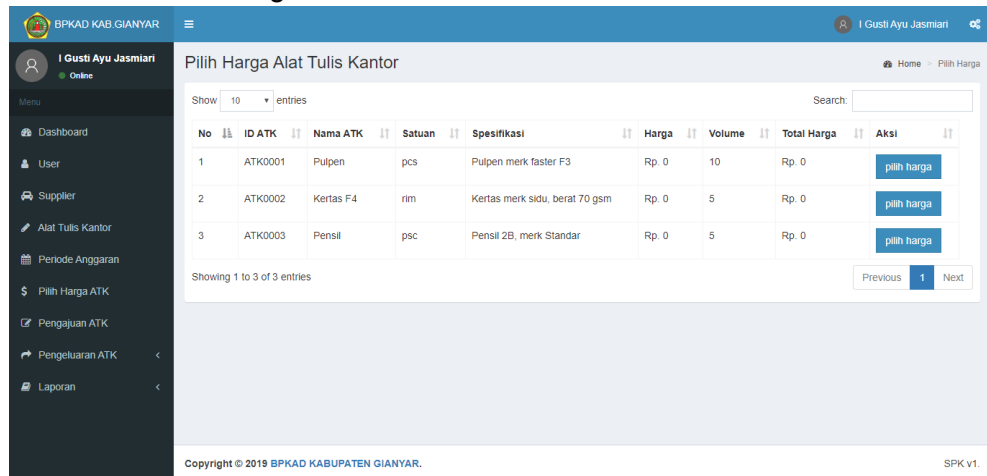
BPKAD KAB.GIANYAR

I Gusti Ayu Jasmiari

I Gusti Ayu Jasmiari
Online

Menu

Dashboard
User
Supplier
Alat Tulis Kantor
Periode Anggaran
Pilih Harga ATK
Pengajuan ATK
Pengeluaran ATK
Laporan

Pilih Harga Alat Tulis Kantor

Home > Pilih Harga

Show 10 entries

Search:

| No | ID ATK | Nama ATK | Satuan | Spesifikasi | Harga | Volume | Total Harga | Aksi |
|---|---|---|---|---|---|---|---|---|
| 1 | ATK0001 | Pulpen | pcs | Pulpen merk faster F3 | Rp. 0 | 10 | Rp. 0 | pilih harga |
| 2 | ATK0002 | Kertas F4 | rim | Kertas merk sidu, berat 70 gsm | Rp. 0 | 5 | Rp. 0 | pilih harga |
| 3 | ATK0003 | Pensil | psc | Pensil 2B, merk Standar | Rp. 0 | 5 | Rp. 0 | pilih harga |

Showing 1 to 3 of 3 entries

Previous 1 Next

Copyright © 2019 BPKAD KABUPATEN GIANYAR.

SPK v1.